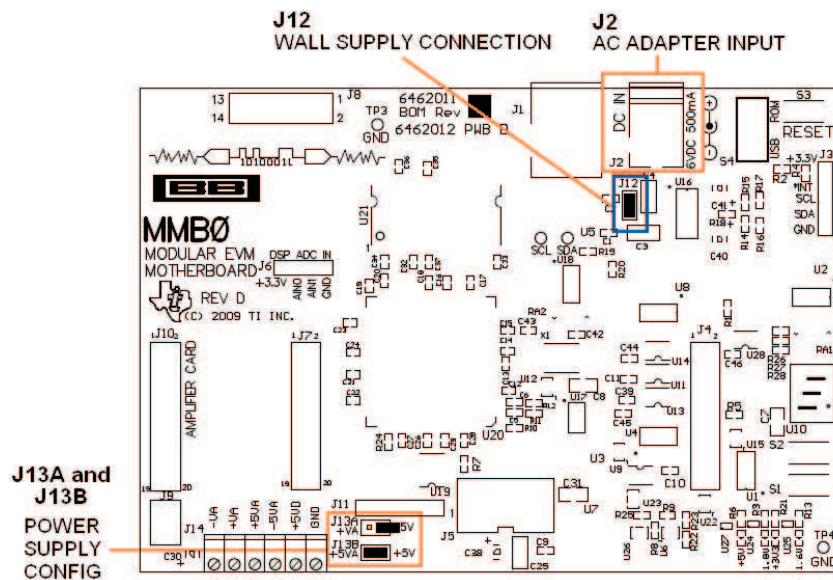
J12
WALL SUPPLY CONNECTION

J2
AC ADAPTER INPUT

13 14 J8 1 2
TP3 GND
6462011 BOM Rev
6462012 PWB D
J1
DC IN
6VDC 500mA
J2
S4
S3
RESET
USB
ROM
J12
U16
+3.3V
INT
SCL
SDA
GND
BB
MMBØ
MODULAR EVM MOTHERBOARD
DSP ADC IN
J6 +3.3V AIN0 AIN1 GND
U21
U5
SCL SDA
U18
U2
REV D
(C) 2009 TI INC.
J10
AMPLIFIER CARD
J7
U8
J4
U14
U11
U13
U28
U17
U20
U3
U9
U10
U15
S2
U1
S1
U4
J9
J11
U19
J5
U7
C31
U23
U22
U24
U25
U26
U27
J14
-VA +VA +5VA -5VA +5VD GND
J13A +VA
J13B +5VA
5V
+5V
C38
C25
C9
C30
TP4
GND

J13A and J13B
POWER SUPPLY CONFIG